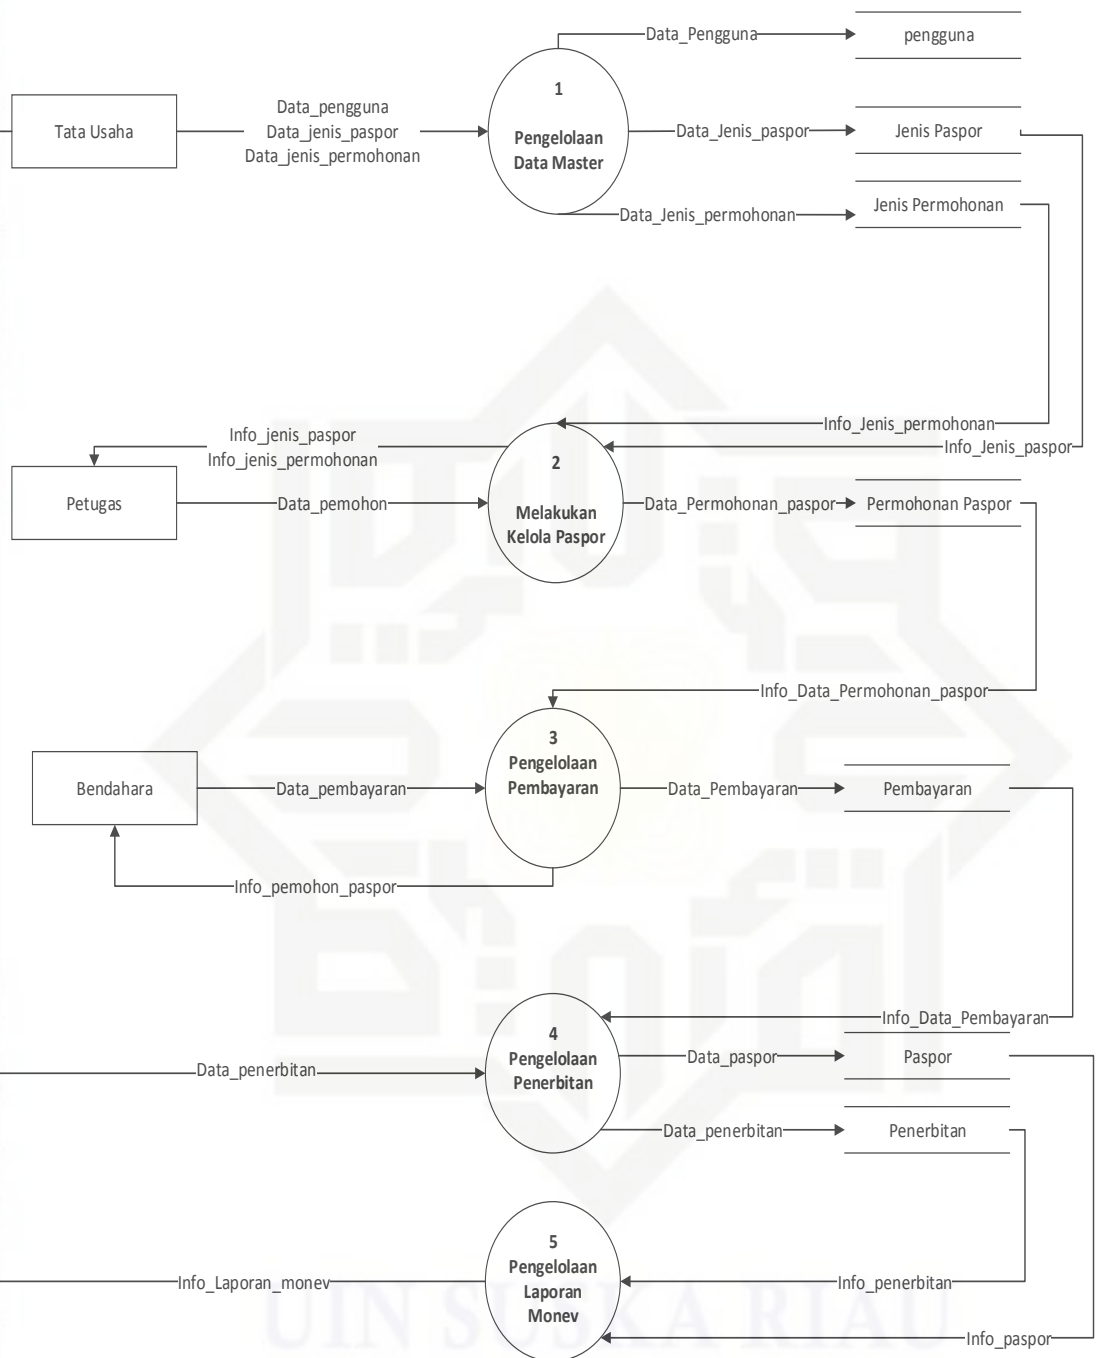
Tata Usaha

Data_pengguna
Data_jenis_paspor
Data_jenis_permohonan

1
Pengelolaan
Data Master

Data_Pengguna
pengguna
Data_Jenis_paspor
Jenis Paspor
Data_Jenis_permohonan
Jenis Permohonan

Info_Jenis_permohonan
Info_Jenis_paspor

Info_jenis_paspor
Info_jenis_permohonan

Petugas
Data_pemohon

2
Melakukan
Kelola Paspor

Data_Permohonan_paspor
Permohonan Paspor

Info_Data_Permohonan_paspor

Bendahara
Data_pembayaran

3
Pengelolaan
Pembayaran

Data_Pembayaran
Pembayaran

Info_pemohon_paspor

Info_Data_Pembayaran

Data_penerbitan

4
Pengelolaan
Penerbitan

Data_paspor
Paspor
Data_penerbitan
Penerbitan

Info_Laporan_monev

5
Pengelolaan
Laporan
Monev

Info_penerbitan
Info_paspor

UIN SUSKA RIAU